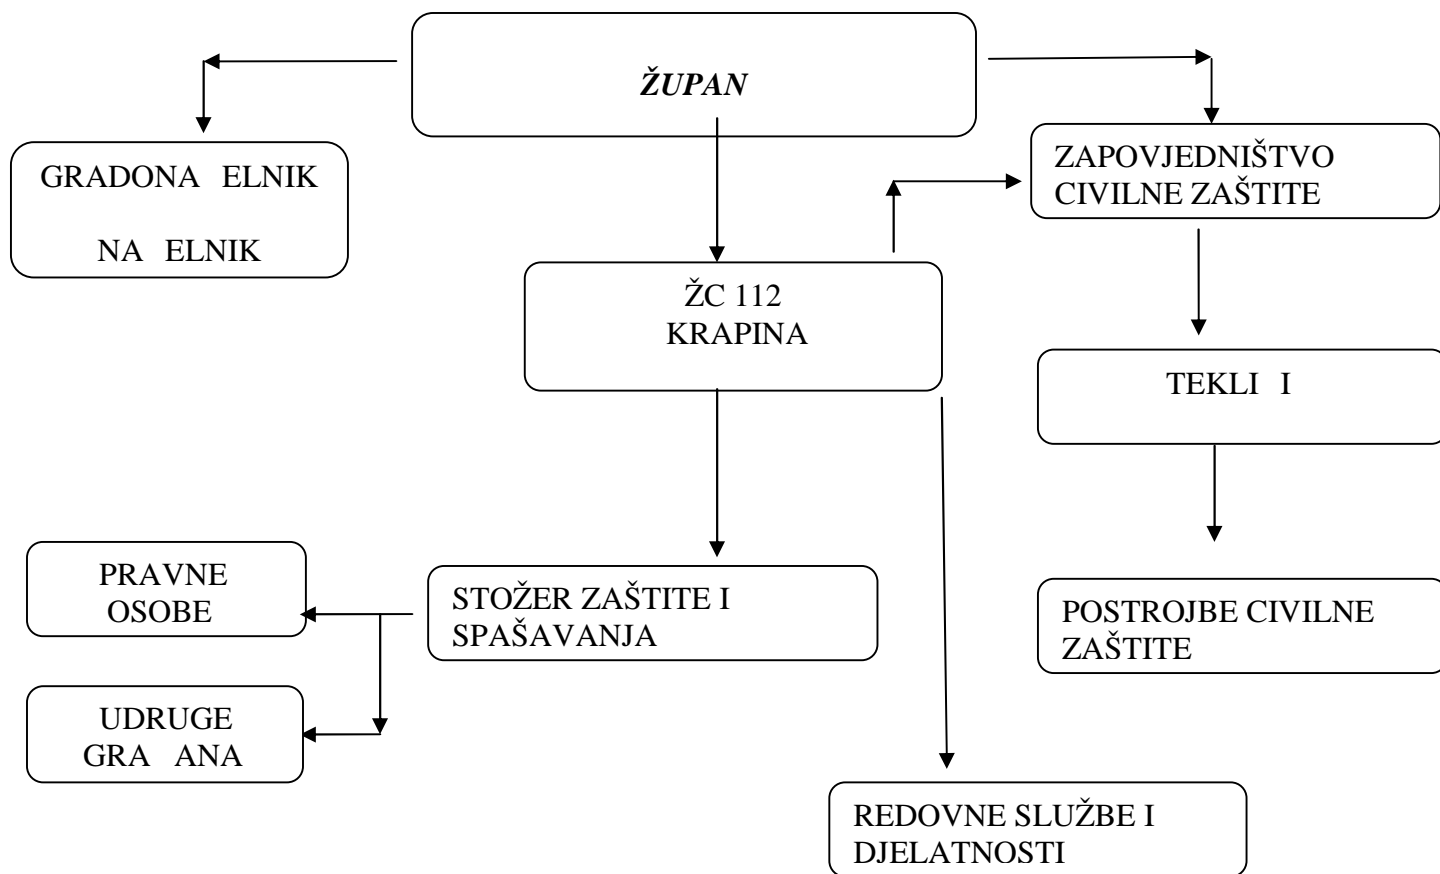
ŽUPAN

GRADONA ELNIK

NA ELNIK

ZAPOVJEDNIŠTVO CIVILNE ZAŠTITE

ŽC 112 KRAPINA

TEKLI I

PRAVNE OSOBE

STOŽER ZAŠTITE I SPAŠAVANJA

POSTROJBE CIVILNE ZAŠTITE

UDRUGE GRA ANA

REDOVNE SLUŽBE I DJELATNOSTI